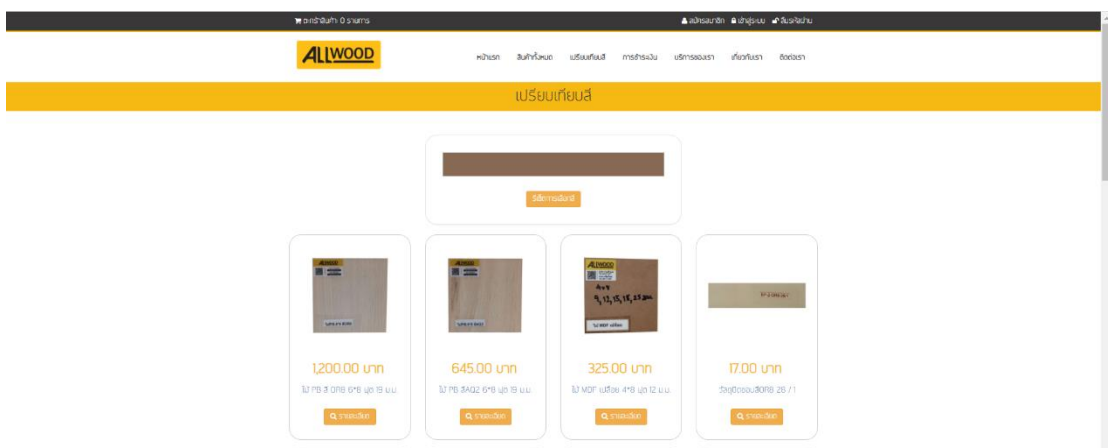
ตะกร้าสินค้า 0 รายการ
สมัครสมาชิก เข้าสู่ระบบ ลืมรหัสผ่าน

ALLWOOD

หน้าแรก สินค้าทั้งหมด เปรียบเทียบสี การชำระเงิน บริการของเรา เกี่ยวกับเรา ติดต่อเรา

เปรียบเทียบสี

รีเซ็ตการเลือกสี

1,200.00 บาท
ไม้ PB สี ORB 6*8 ฟุต 19 ม.ม.
รายละเอียด

645.00 บาท
ไม้ PB สี AQ2 6*8 ฟุต 19 ม.ม.
รายละเอียด

325.00 บาท
ไม้ MDF เปลือย 4*8 ฟุต 12 ม.ม.
รายละเอียด

17.00 บาท
วัสดุปิดขอบสี ORB 26 / 1
รายละเอียด